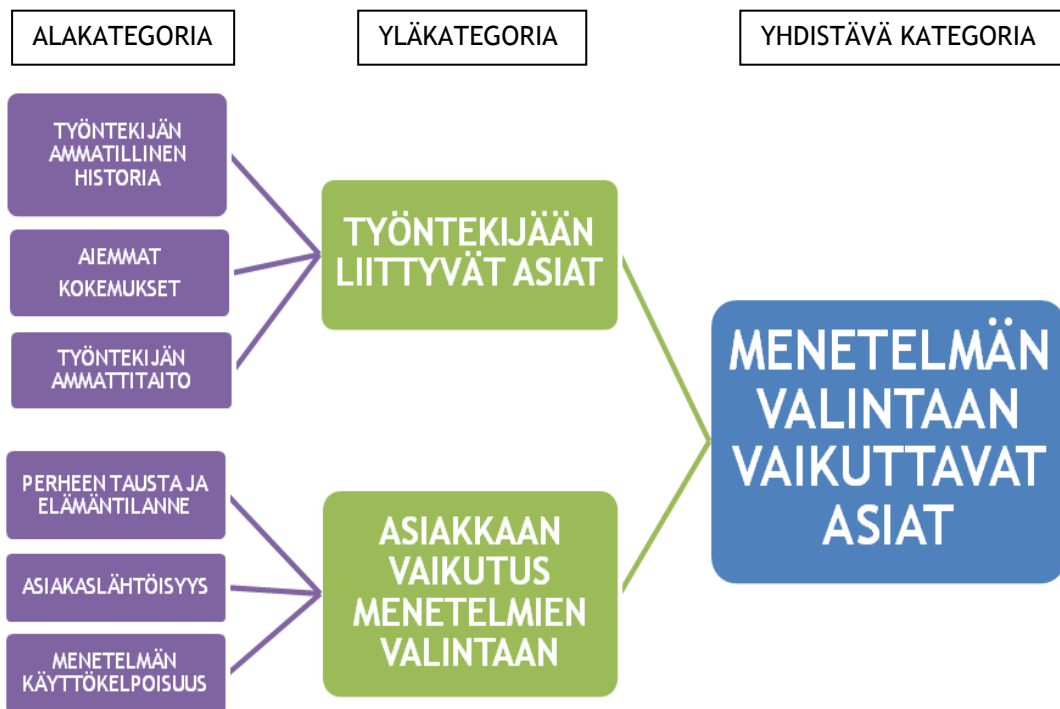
ALAKATEGORIA

YLÄKATEGORIA

YHDISTÄVÄ KATEGORIA

TYÖNTEKIJÄN AMMATILLINEN HISTORIA

AIEMMAT KOKEMUKSET

TYÖNTEKIJÄN AMMATTITAITO

TYÖNTEKIJÄÄN LIITTYVÄT ASIAT

PERHEEN TAUSTA JA ELÄMÄNTILANNE

ASIAKASLÄHTÖISYYS

MENETELMÄN KÄYTTÖKELPOISUUS

ASIAKKAAN VAIKUTUS MENETELMIEN VALINTAAN

MENETELMÄN VALINTAAN VAIKUTTAVAT ASIAT